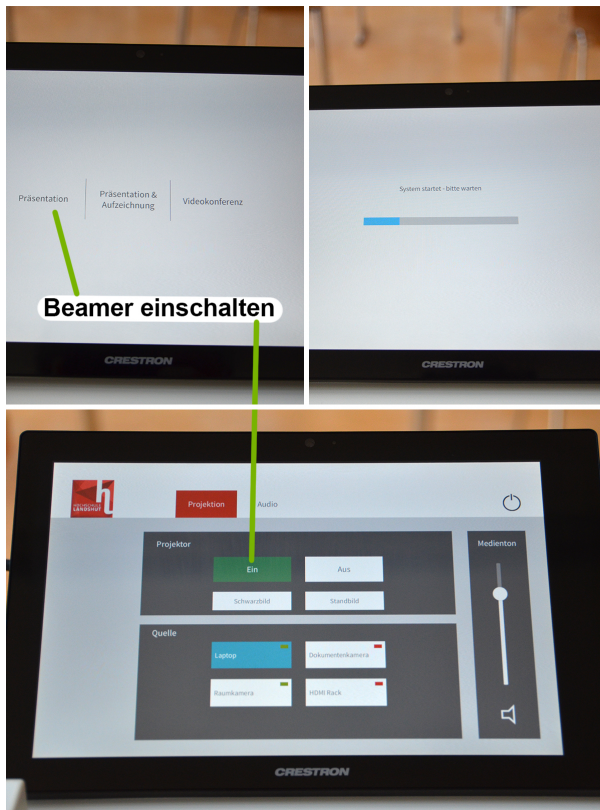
Präsentation

Präsentation & Aufzeichnung

Videokonferenz

CRESTRON

System startet - bitte warten

CRESTRON

Beamer einschalten

LANDSHUT

Projektion

Audio

Projektor

Ein

Aus

Schwarzbild

Standbild

Quelle

Laptop

Dokumentenkamera

Raumkamera

HDMI Rack

Medienton

CRESTRON